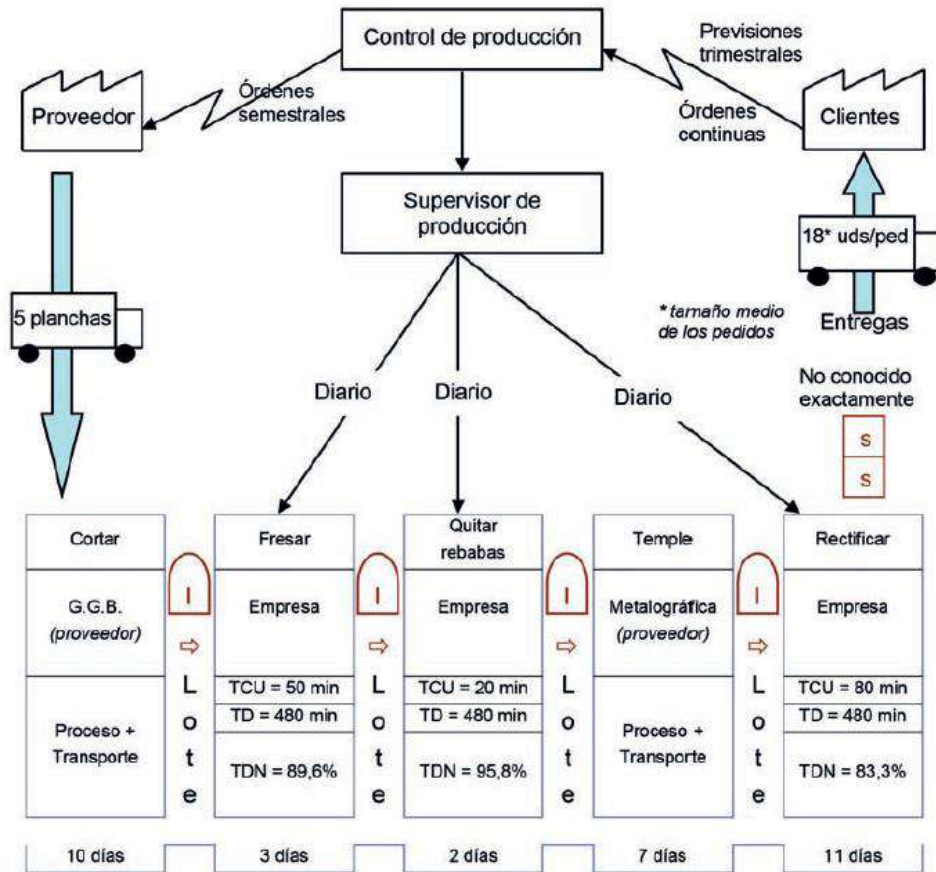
Control de producción

Previsiones trimestrales

Órdenes continuas

Clientes

Órdenes semestrales

Proveedor

Supervisor de producción

18* uds/ped

5 planchas

* tamaño medio de los pedidos

Entregas

Diario

Diario

Diario

No conocido exactamente

S

S

| Cortar | | Fresar | | Quitar rebabas | | Temple | | Rectificar |
|---|---|---|---|---|---|---|---|---|
| G.G.B. (proveedor) | I ⇨ | Empresa | I ⇨ | Empresa | I ⇨ | Metalográfica (proveedor) | I ⇨ | Empresa |
| Proceso + Transporte | Lote | TCU = 50 min<br>TD = 480 min<br>TDN = 89,6% | Lote | TCU = 20 min<br>TD = 480 min<br>TDN = 95,8% | Lote | Proceso + Transporte | Lote | TCU = 80 min<br>TD = 480 min<br>TDN = 83,3% |
| 10 días | | 3 días | | 2 días | | 7 días | | 11 días |